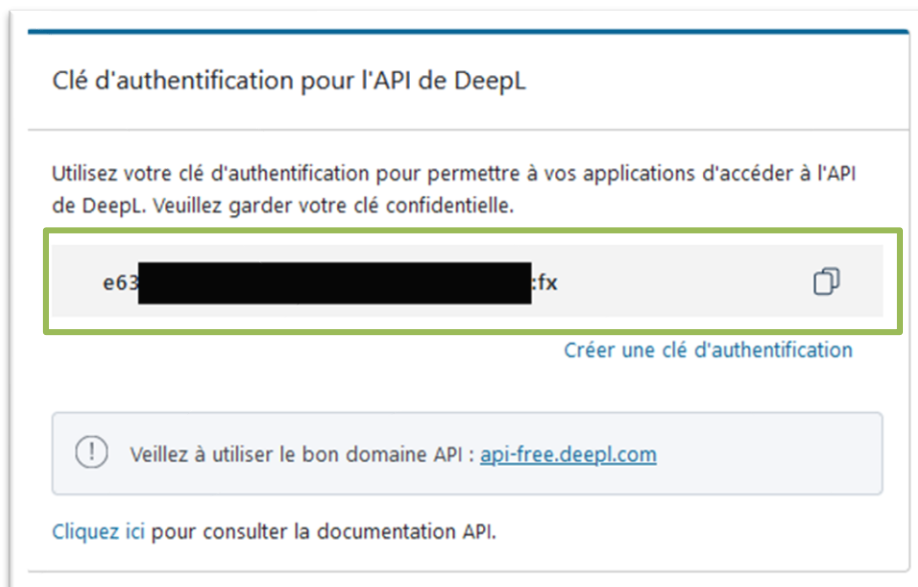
Clé d'authentification pour l'API de DeepL

Utilisez votre clé d'authentification pour permettre à vos applications d'accéder à l'API de DeepL. Veuillez garder votre clé confidentielle.

e63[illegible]:fx

Créer une clé d'authentification

Veillez à utiliser le bon domaine API : api-free.deepl.com

Cliquez ici pour consulter la documentation API.